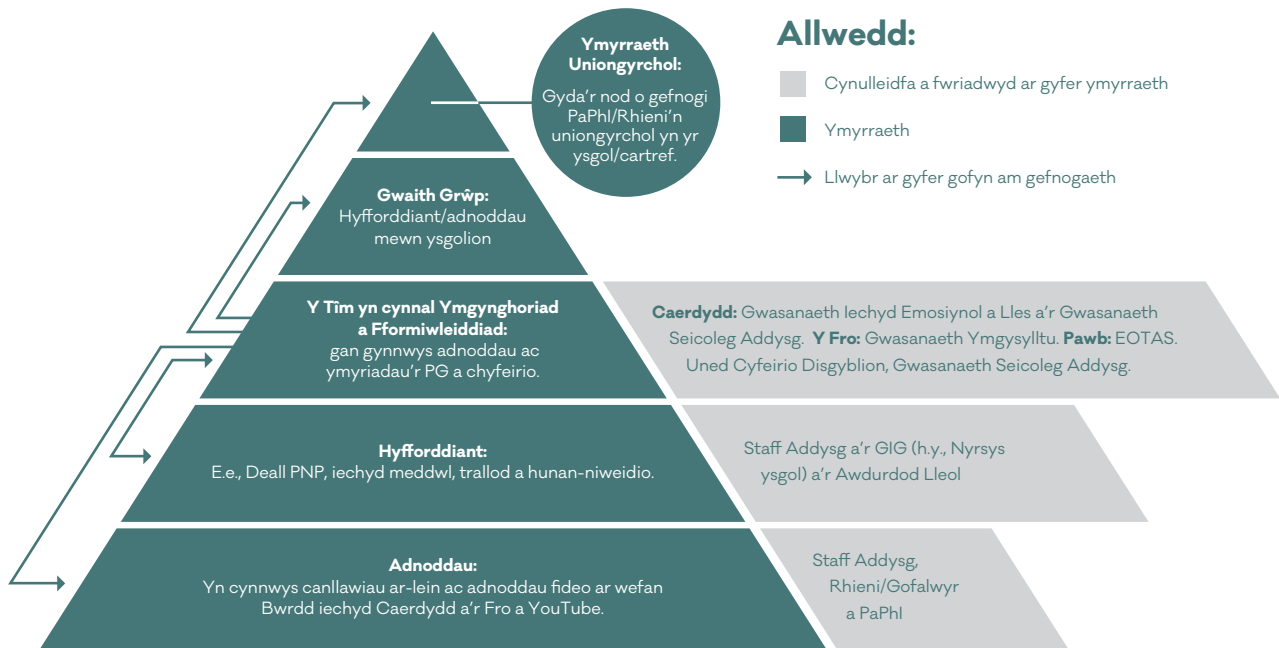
Allwedd:

Cynulleidfa a fwriadwyd ar gyfer ymyrraeth

Ymyrraeth

Llwybr ar gyfer gofyn am gefnogaeth

Ymyrraeth Uniongyrchol:
Gyda'r nod o gefnogi PaPhl/Rhieni'n uniongyrchol yn yr ysgol/cartref.

Gwaith Grŵp:
Hyfforddiant/adnoddau mewn ysgolion

Y Tîm yn cynnal Ymgynghoriad a Fformiwleiddiad:
gan gynnwys adnoddau ac ymyriadau'r PG a chyfeirio.

Caerdydd: Gwasanaeth Iechyd Emosiynol a Lles a'r Gwasanaeth Seicoleg Addysg. Y Fro: Gwasanaeth Ymgysylltu. Pawb: EOTAS. Uned Cyfeirio Disgyblion, Gwasanaeth Seicoleg Addysg.

Hyfforddiant:
E.e., Deall PNP, iechyd meddwl, trallod a hunan-niweidio.

Staff Addysg a'r GIG (h.y., Nyrsys ysgol) a'r Awdurdod Lleol

Adnoddau:
Yn cynnwys canllawiau ar-lein ac adnoddau fideo ar wefan Bwrdd iechyd Caerdydd a'r Fro a YouTube.

Staff Addysg, Rhieni/Gofalwyr a PaPhl